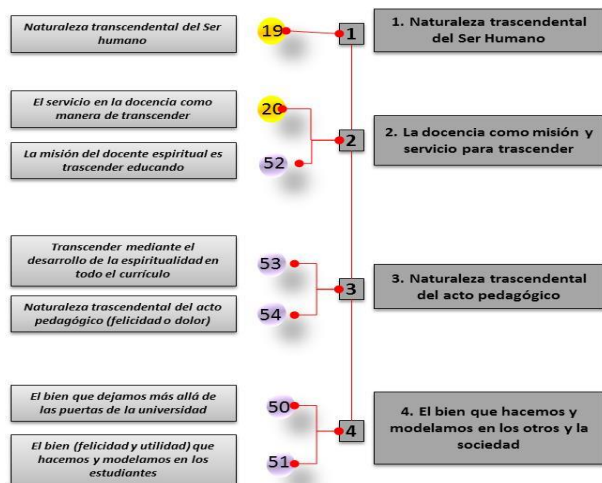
Naturaleza transcendental del Ser humano

19

1

1. Naturaleza trascendental del Ser Humano

El servicio en la docencia como manera de transcender

20

2

2. La docencia como misión y servicio para trascender

La misión del docente espiritual es trascender educando

52

Transcender mediante el desarrollo de la espiritualidad en todo el currículo

53

3

3. Naturaleza trascendental del acto pedagógico

Naturaleza trascendental del acto pedagógico (felicidad o dolor)

54

El bien que dejamos más allá de las puertas de la universidad

50

4

4. El bien que hacemos y modelamos en los otros y la sociedad

El bien (felicidad y utilidad) que hacemos y modelamos en los estudiantes

51